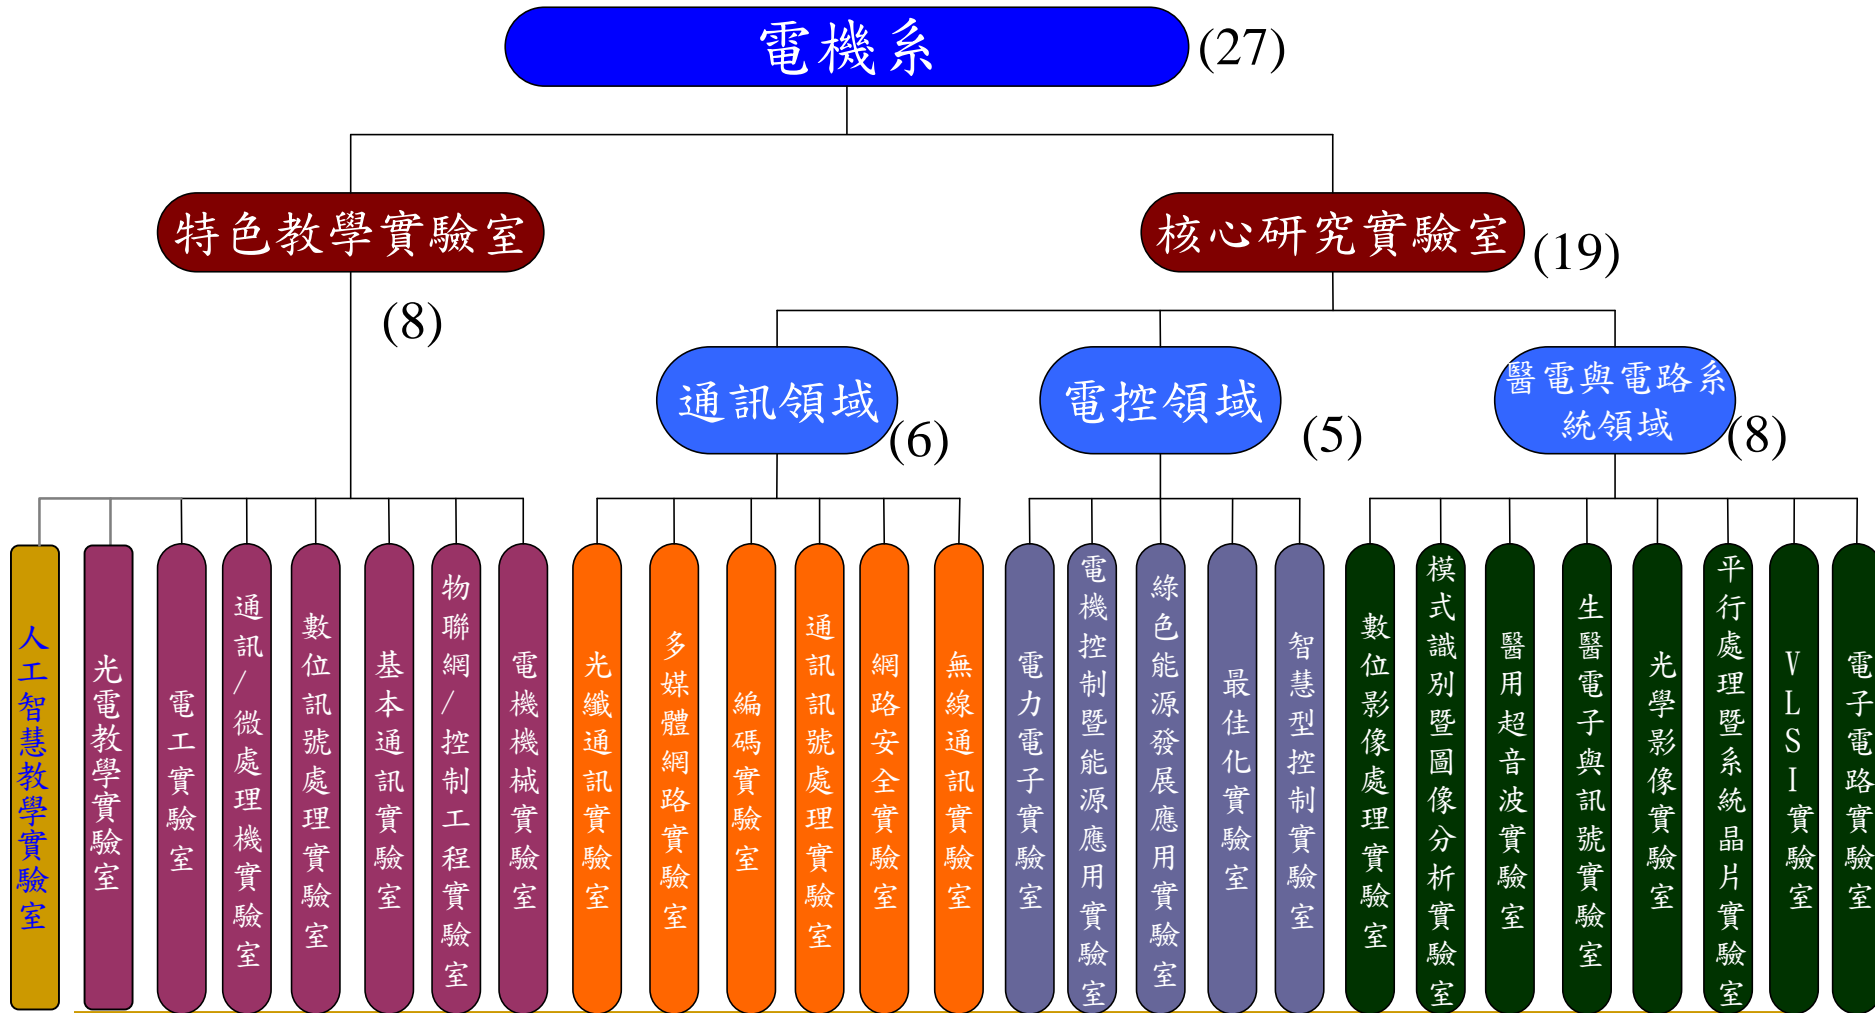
電機系 (27)

特色教學實驗室 (8)

核心研究實驗室 (19)

通訊領域 (6)

電控領域 (5)

醫電與電路系統領域 (8)

人工智慧教學實驗室

光電教學實驗室

電工實驗室

通訊/微處理機實驗室

數位訊號處理實驗室

基本通訊實驗室

物聯網/控制工程實驗室

電機機械實驗室

光纖通訊實驗室

多媒體網路實驗室

編碼實驗室

通訊訊號處理實驗室

網路安全實驗室

無線通訊實驗室

電力電子實驗室

電機控制暨能源應用實驗室

綠色能源發展應用實驗室

最佳化實驗室

智慧型控制實驗室

數位影像處理實驗室

模式識別暨圖像分析實驗室

醫用超音波實驗室

生醫電子與訊號實驗室

光學影像實驗室

平行處理暨系統晶片實驗室

VLSI實驗室

電子電路實驗室